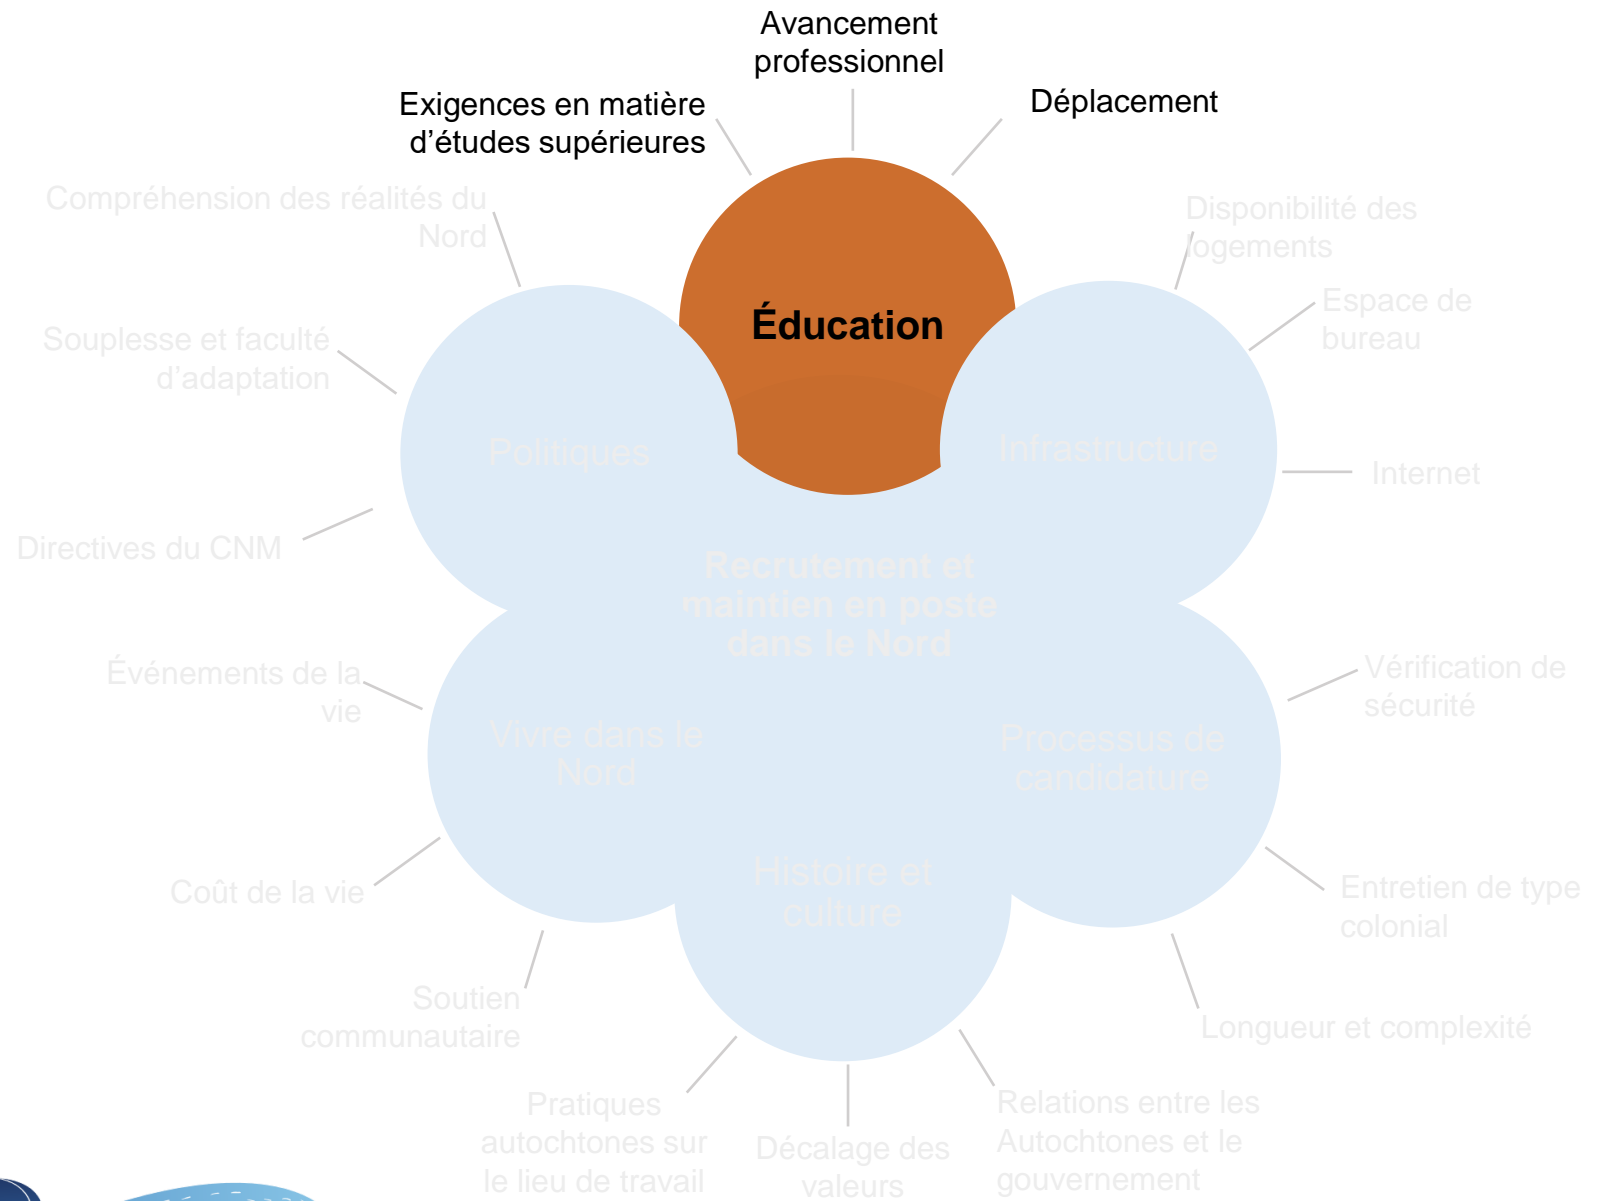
Avancement professionnel

Exigences en matière d’études supérieures

Déplacement

Éducation

Compréhension des réalités du Nord

Disponibilité des logements

Espace de bureau

Souplesse et faculté d’adaptation

Politiques

Infrastructure

Internet

Directives du CNM

Recrutement et maintien en poste dans le Nord

Événements de la vie

Vérification de sécurité

Vivre dans le Nord

Processus de candidature

Coût de la vie

Entretien de type colonial

Histoire et culture

Soutien communautaire

Longueur et complexité

Pratiques autochtones sur le lieu de travail

Décalage des valeurs

Relations entre les Autochtones et le gouvernement